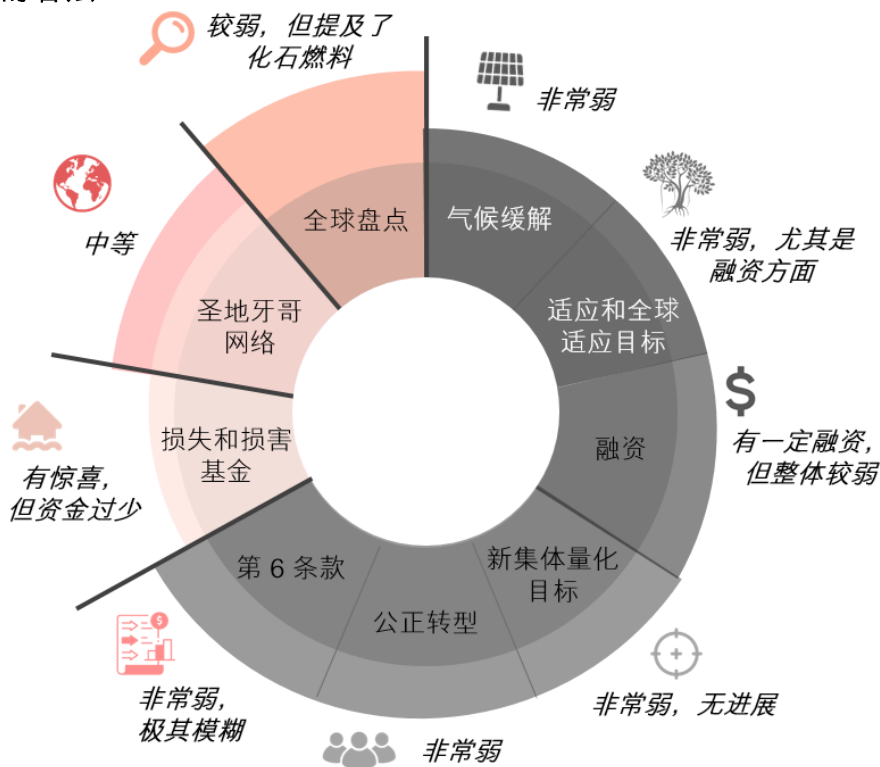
较弱，但提及了化石燃料

非常弱

中等

全球盘点

气候缓解

非常弱，尤其是融资方面

圣地牙哥网络

适应和全球适应目标

损失和损害基金

融资

有一定融资，但整体较弱

有惊喜，但资金过少

新集体量化目标

第 6 条款

公正转型

非常弱，无进展

非常弱，极其模糊

非常弱